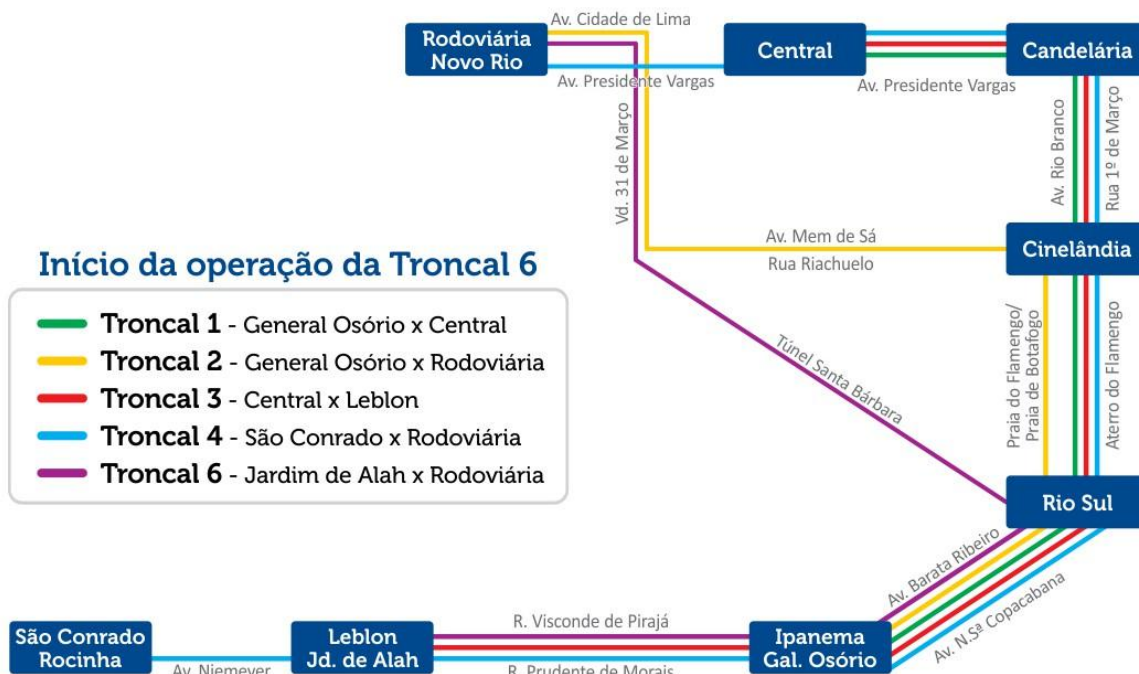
Rodoviária Novo Rio

Av. Cidade de Lima

Av. Presidente Vargas

Central

Candelária

Av. Presidente Vargas

Av. Rio Branco

Rua 1º de Março

Vd. 31 de Março

Av. Mem de Sá

Rua Riachuelo

Cinelândia

Início da operação da Troncal 6

Troncal 1 - General Osório x Central

Troncal 2 - General Osório x Rodoviária

Troncal 3 - Central x Leblon

Troncal 4 - São Conrado x Rodoviária

Troncal 6 - Jardim de Alah x Rodoviária

Túnel Santa Bárbara

Praia do Flamengo/ Praia de Botafogo

Aterro do Flamengo

Rio Sul

Av. Barata Ribeiro

Av. N.Sª Copacabana

São Conrado Rocinha

Av. Niemeyer

Leblon Jd. de Alah

R. Visconde de Pirajá

R. Prudente de Morais

Ipanema Gal. Osório